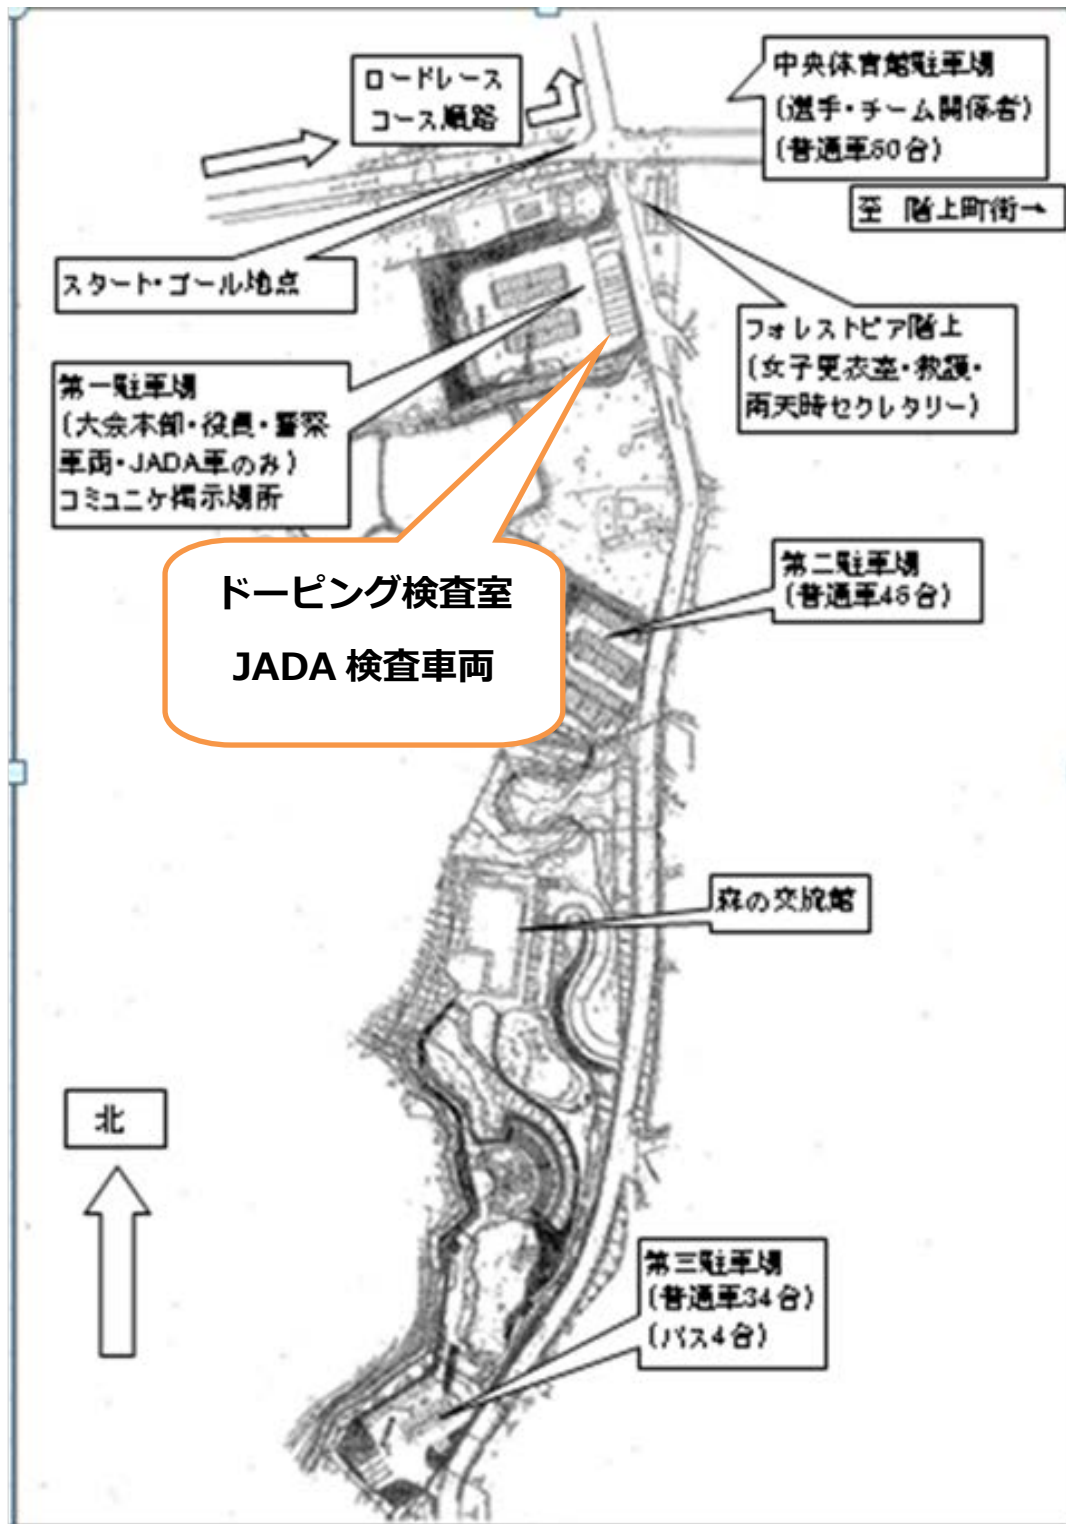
ロードレース
コース順路

中央体育館駐車場
(選手・チーム関係者)
(普通車60台)

至 階上町街→

スタート・ゴール地点

フォレストピア階上
(女子更衣室・救護・
雨天時セクレタリー)

第一駐車場
(大会本部・役員・警察
車両・JADA車のみ)
コミュニケ掲示場所

ドーピング検査室
JADA 検査車両

第二駐車場
(普通車45台)

森の交流館

北

第三駐車場
(普通車34台)
(バス4台)